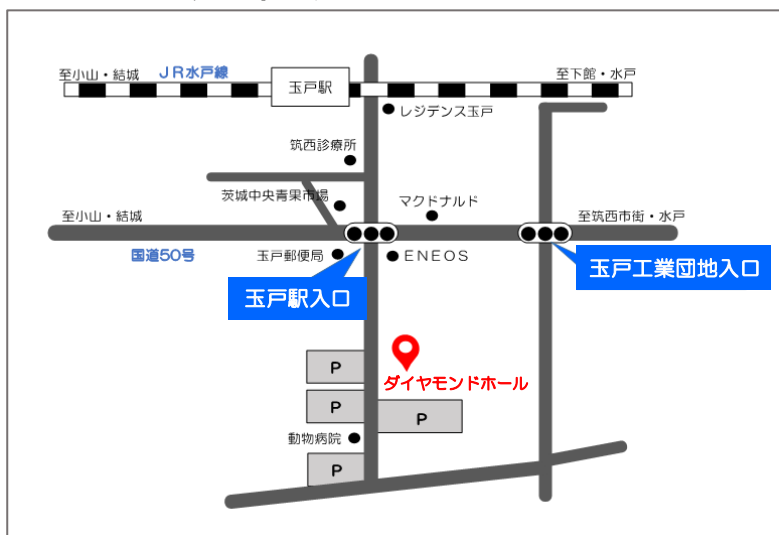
至小山・結城　ＪＲ水戸線

玉戸駅

至下館・水戸

レジデンス玉戸

筑西診療所

茨城中央青果市場

マクドナルド

至小山・結城

至筑西市街・水戸

国道50号

玉戸郵便局

ENEOS

玉戸工業団地入口

玉戸駅入口

P

ダイヤモンドホール

P

P

動物病院

P